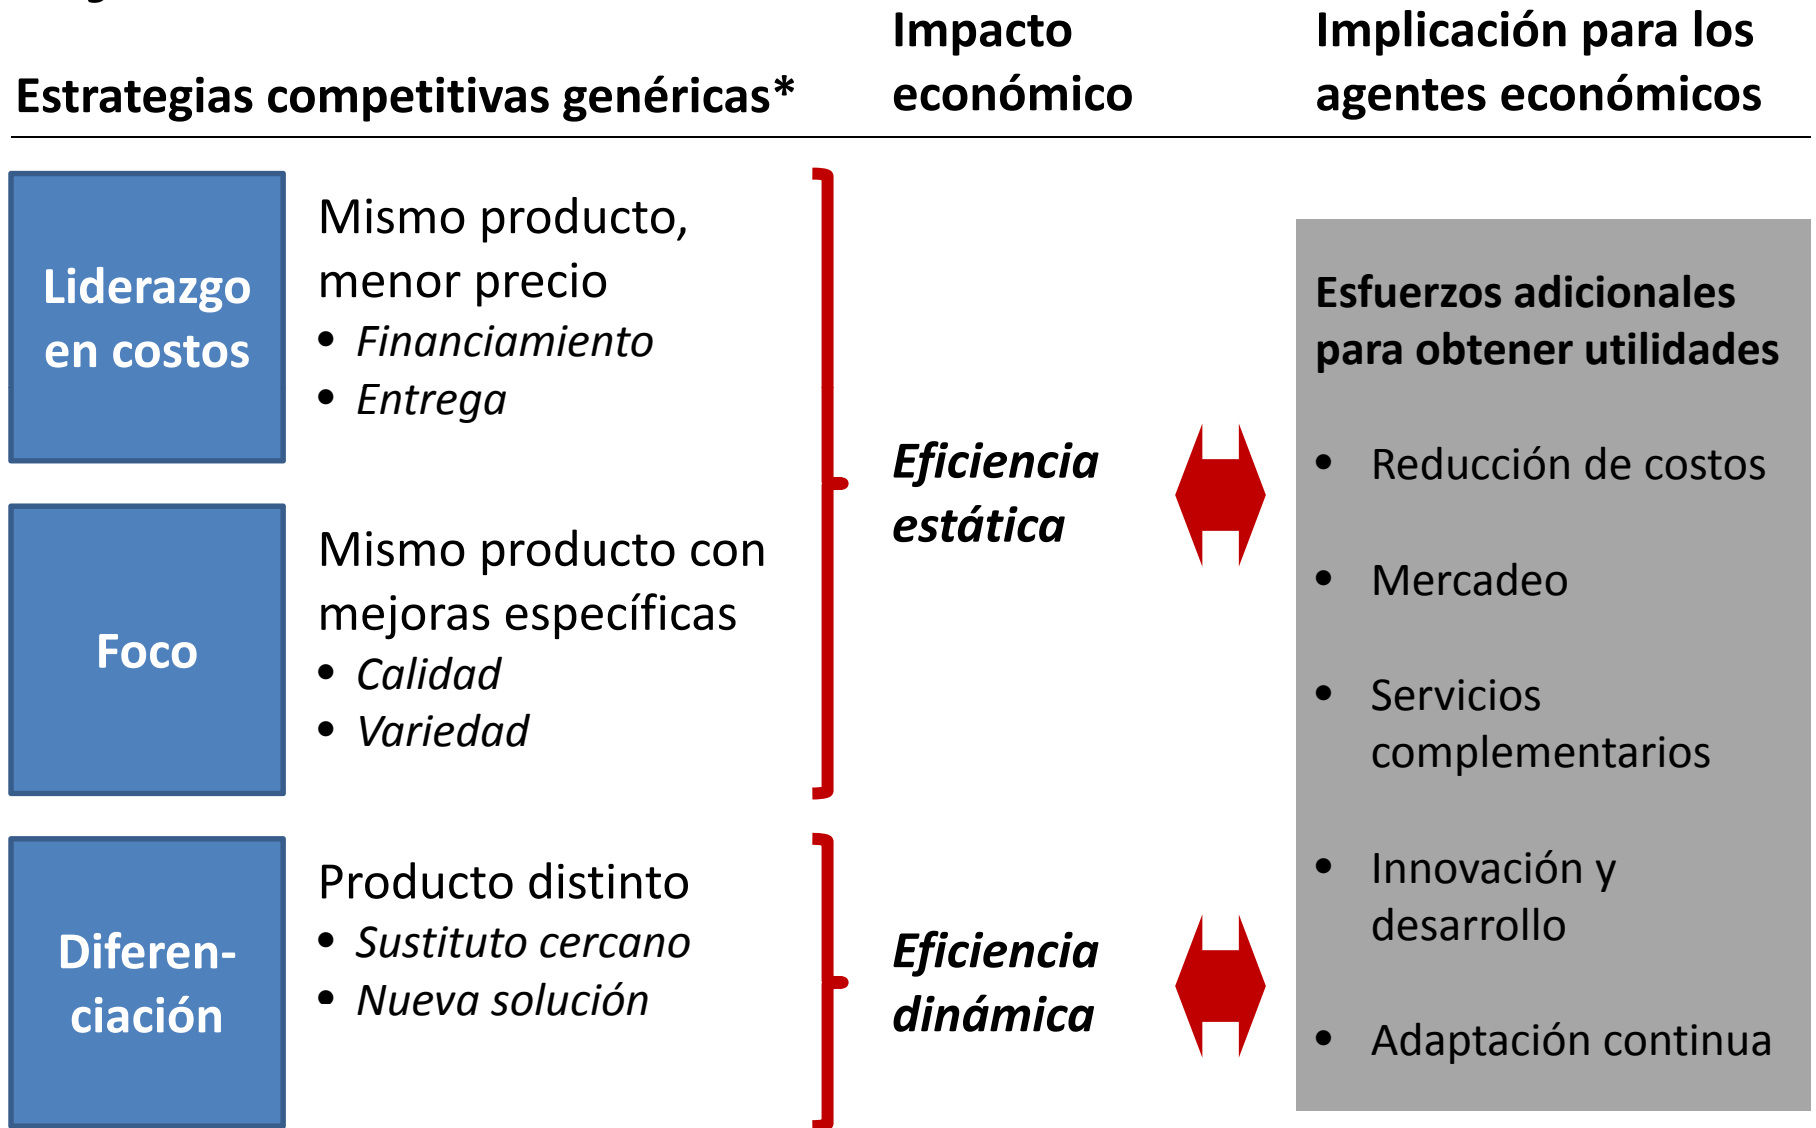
Estrategias competitivas genéricas*

Impacto económico

Implicación para los agentes económicos

Liderazgo en costos

Mismo producto, menor precio
• Financiamiento
• Entrega

Foco

Mismo producto con mejoras específicas
• Calidad
• Variedad

Eficiencia estática

Diferen-ciación

Producto distinto
• Sustituto cercano
• Nueva solución

Eficiencia dinámica

Esfuerzos adicionales para obtener utilidades

• Reducción de costos
• Mercadeo
• Servicios complementarios
• Innovación y desarrollo
• Adaptación continua